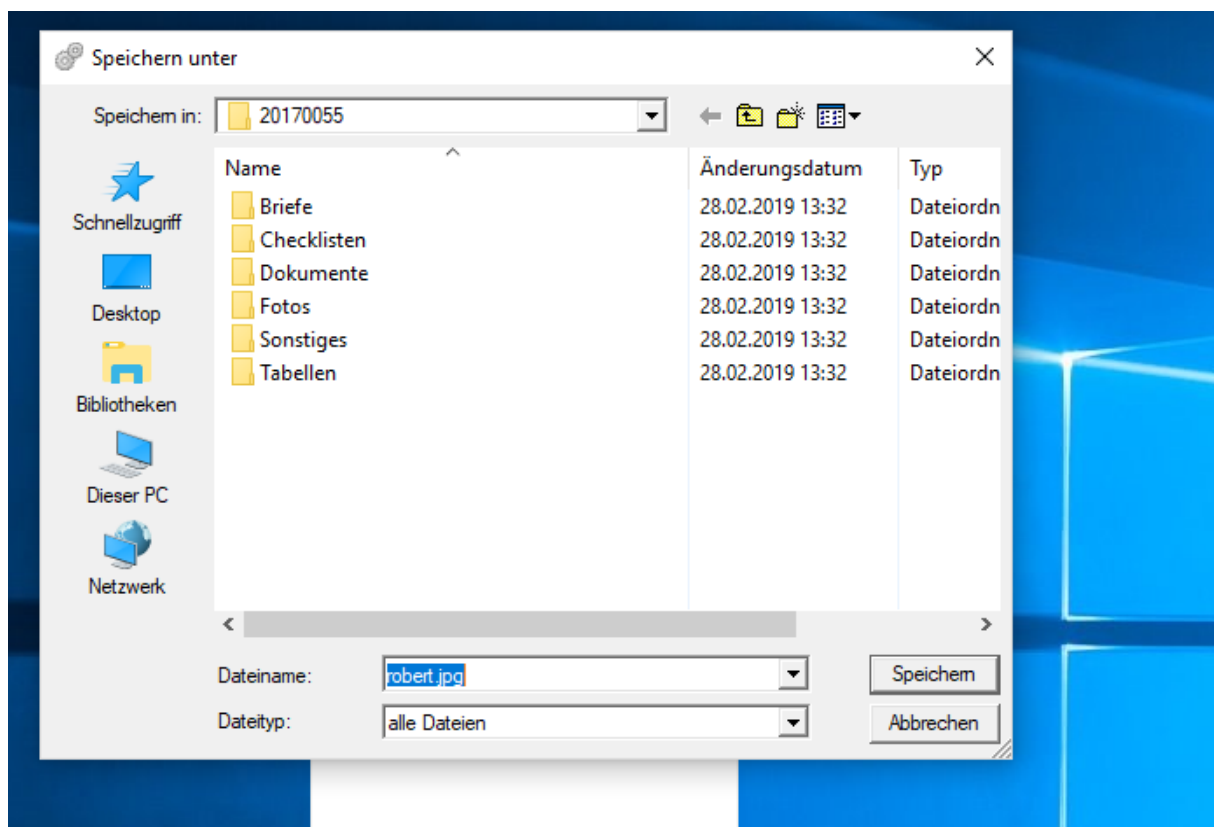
Speichern unter

Speichern in: 20170055

Schnellzugriff
Desktop
Bibliotheken
Dieser PC
Netzwerk

| Name | Änderungsdatum | Typ |
|---|---|---|
| Briefe | 28.02.2019 13:32 | Dateiordn |
| Checklisten | 28.02.2019 13:32 | Dateiordn |
| Dokumente | 28.02.2019 13:32 | Dateiordn |
| Fotos | 28.02.2019 13:32 | Dateiordn |
| Sonstiges | 28.02.2019 13:32 | Dateiordn |
| Tabellen | 28.02.2019 13:32 | Dateiordn |

Dateiname: robert.jpg
Dateityp: alle Dateien

Speichern
Abbrechen